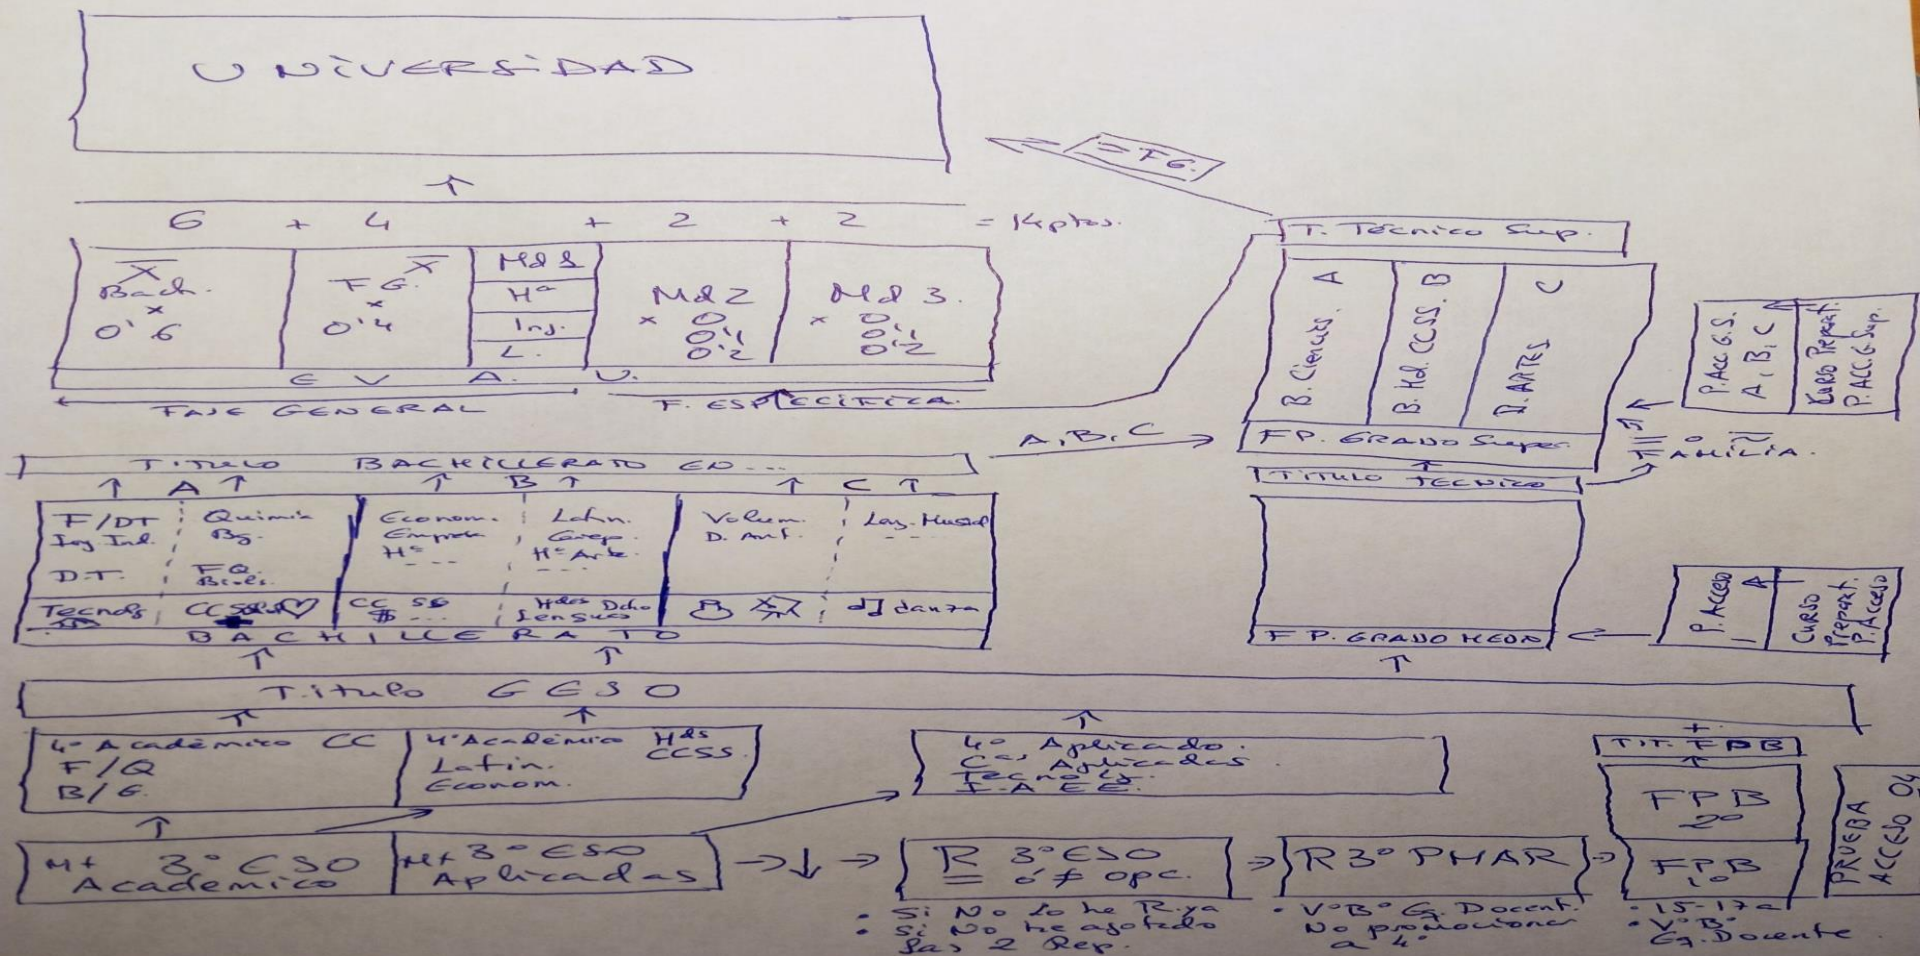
UNIVERSIDAD

= FG.

6 + 4 + 2 + 2 = 14ptos.

$\overline{X}$ Bach. × 0'6

$\overline{X}$ FG. × 0'4

Md 1
Hª
Ing.
L.

Md 2 × 0 0'1 0'2

Md 3. × 0. 0'1 0'2

E V A U.

FASE GENERAL

F. ESPECÍFICA

T. Técnico Sup.

B. Ciencias A

B. Hª CCSS. B

B. ARTES C

FP. GRADO Super.

P. ACC G.S. A, B, C

Curso Repart. P. ACC G. Sup.

= FAMILIA.

A, B, C

TÍTULO BACHILLERATO EN...

A B C

F/DT Ing. Ind.

D.T.

Química Bg.

FQ Biol.

Tecnolg.

CC Salud

Econom. Empresa Hª ---

CC SS

Latín Griego Hª Arte ---

Hª Dcho Sensus

Volum. D. Art.

Leng. Musical ---

danza

BACHILLERATO

TÍTULO TÉCNICO

FP. GRADO MEDIO

P. Acceso A

Curso Prepart. P. Acceso

Título GESO

4º Académico CC F/Q B/G.

4º Académico Latín. Econom.

Hªs CCSS.

4º Aplicado. Cas Aplicadas Tecnolg. I.A.E.E.

TIT. FPB

FPB 2º

FPB 1º

PRUEBA ACCESO 04

M+ 3º ESO Académico

M+ 3º ESO Aplicadas

R 3º ESO ó ≠ opc.

• Si No lo he R. ya
• Si No he agotado las 2 Rep.

R 3º PMAR

• VºBº G. Docent.
No promocionar a 4º

• 15-17 a
• VºBº G. Docente